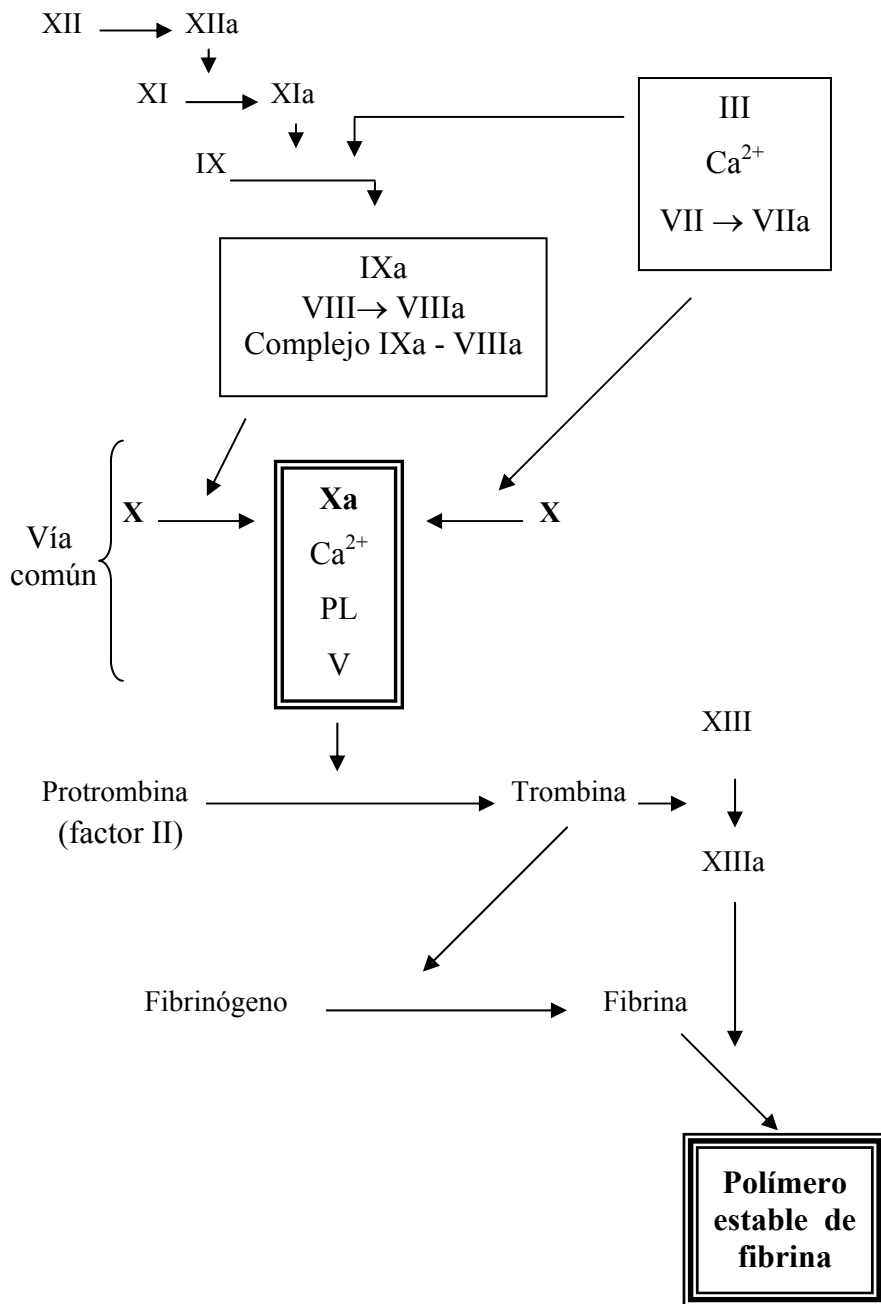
XII → XIIa

XI → XIa

IX

III

$Ca^{2+}$

VII → VIIa

IXa

VIII→ VIIIa

Complejo IXa - VIIIa

Vía común

X

Xa

$Ca^{2+}$

PL

V

X

XIII

Protrombina (factor II)

Trombina

XIIIa

Fibrinógeno

Fibrina

Polímero estable de fibrina